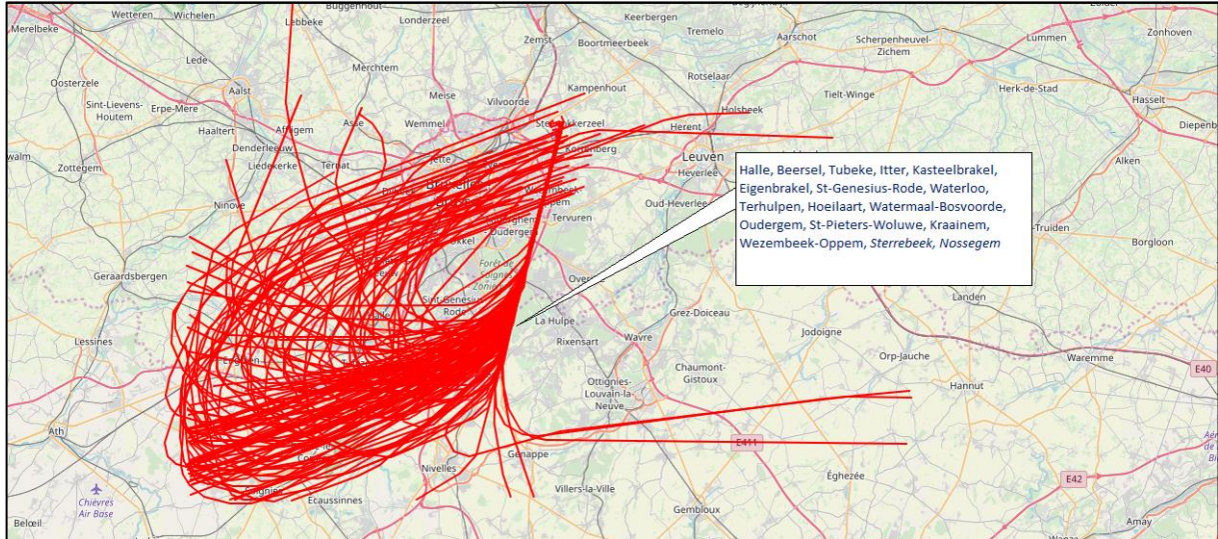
Halle, Beersel, Tubeke, Itter, Kasteelbrakel, Eigenbrakel, St-Genesius-Rode, Waterloo, Terhulpen, Hoeilaart, Watermaal-Bosvoorde, Oudergem, St-Pieters-Woluwe, Kraainem, Wezembeek-Oppem, Sterrebeek, Nossegem

Wetteren
Wichelen
Lebbeke
Buggenhout
Londerzeel
Keerbergen
Tremelo
Aarschot
Scherpenheuvel-Zichem
Lummen
Zonhoven
Merelbeke
Zemst
Boortmeerbeek
Lede
Merchtem
Rotselaar
Oosterzele
Aalst
Meise
Vilvoorde
Kampenhout
Holsbeek
Tielt-Winge
Herk-de-Stad
Hasselt
Sint-Lievens-Houtem
Erpe-Mere
Haaltert
Affligem
Asse
Wemmel
Steenokkerzeel
Herent
Diepenbeek
Denderleeuw
Kortenberg
Leuven
Alken
Zottegem
Liedekerke
Ternat
Heverlee
Ninove
Tervuren
Oud-Heverlee
Oudergem
Truiden
Borgloon
Geraardsbergen
Forêt de Soignes
Overijse
Sint-Genesius-Rode
Landen
La Hulpe
Grez-Doiceau
Jodoigne
Lessines
Rixensart
Wavre
Orp-Jauche
Waremme
Chaumont-Gistoux
Ottignies-Louvain-la-Neuve
Hannut
E40
Ath
E411
Genappe
Nivelles
Éghezée
E42
Chièvres Air Base
Ecaussinnes
Villers-la-Ville
Gembloux
Belœil
Amay